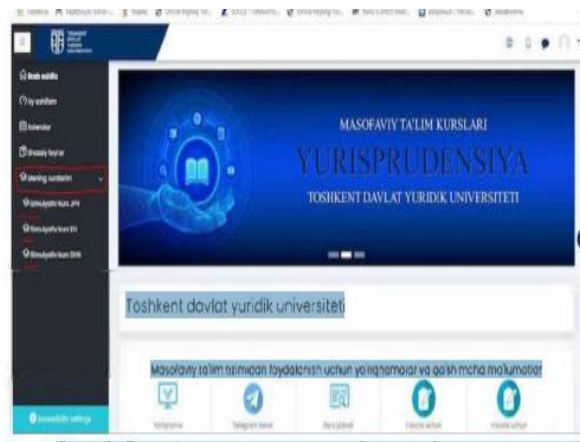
MASOFAVIY TA'LIM KURSLARI
YURISPRUDENSIYA
TOSHKENT DAVLAT YURIDIK UNIVERSITETI

Toshkent davlat yuridik universiteti

Masofaviy ta'lim tizimidan foydalanish uchun yo'riqnomalar va qo'shimcha ma'lumotlar

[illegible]
Telegram kanal
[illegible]
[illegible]
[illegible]

Bosh sahifa
Joy sahifam
Kalendar
Shaxsiy fayllar
Mening kurslarim
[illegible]
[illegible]
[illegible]
Accessibility settings